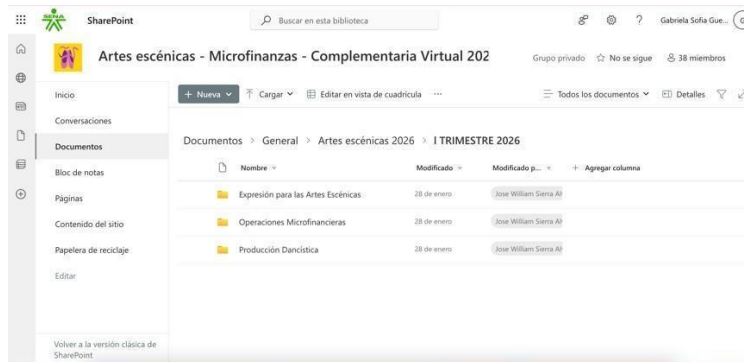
SENA SharePoint

Buscar en esta biblioteca

Gabriela Sofia Gue...

Artes escénicas - Microfinanzas - Complementaria Virtual 202

Grupo privado ☆ No se sigue 38 miembros

Inicio
Conversaciones
Documentos
Bloc de notas
Páginas
Contenido del sitio
Papelera de reciclaje
Editar

Volver a la versión clásica de SharePoint

+ Nueva Cargar Editar en vista de cuadrícula ···

Todos los documentos Detalles

Documentos > General > Artes escénicas 2026 > I TRIMESTRE 2026

| Nombre | Modificado | Modificado p... | + Agregar columna |
|---|---|---|---|
| Expresión para las Artes Escénicas | 28 de enero | Jose William Sierra Al | |
| Operaciones Microfinancieras | 28 de enero | Jose William Sierra Al | |
| Producción Dancística | 28 de enero | Jose William Sierra Al | |